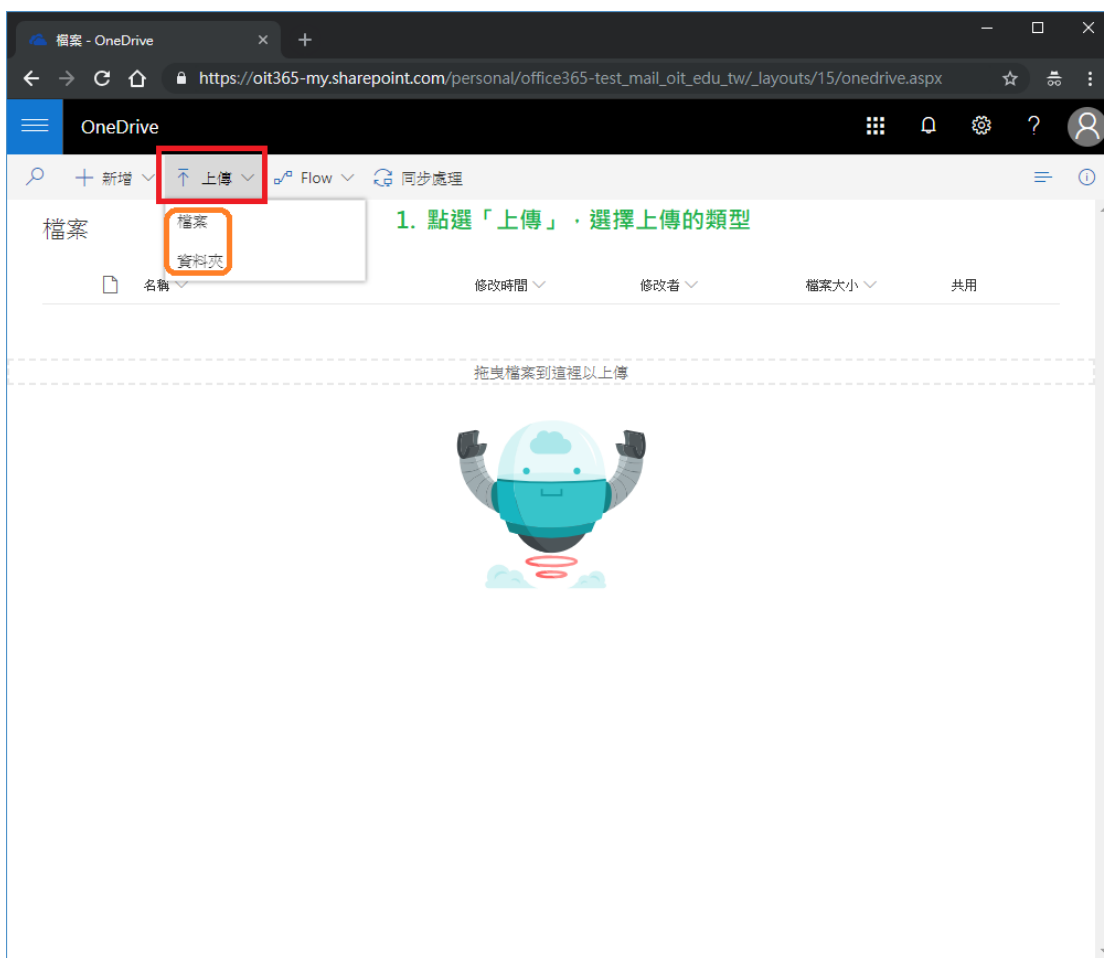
檔案 - OneDrive ×

https://oit365-my.sharepoint.com/personal/office365-test_mail_oit_edu_tw/_layouts/15/onedrive.aspx

OneDrive

新增 上傳 Flow 同步處理

檔案

資料夾

1. 點選「上傳」，選擇上傳的類型

檔案

名稱 修改時間 修改者 檔案大小 共用

拖曳檔案到這裡以上傳